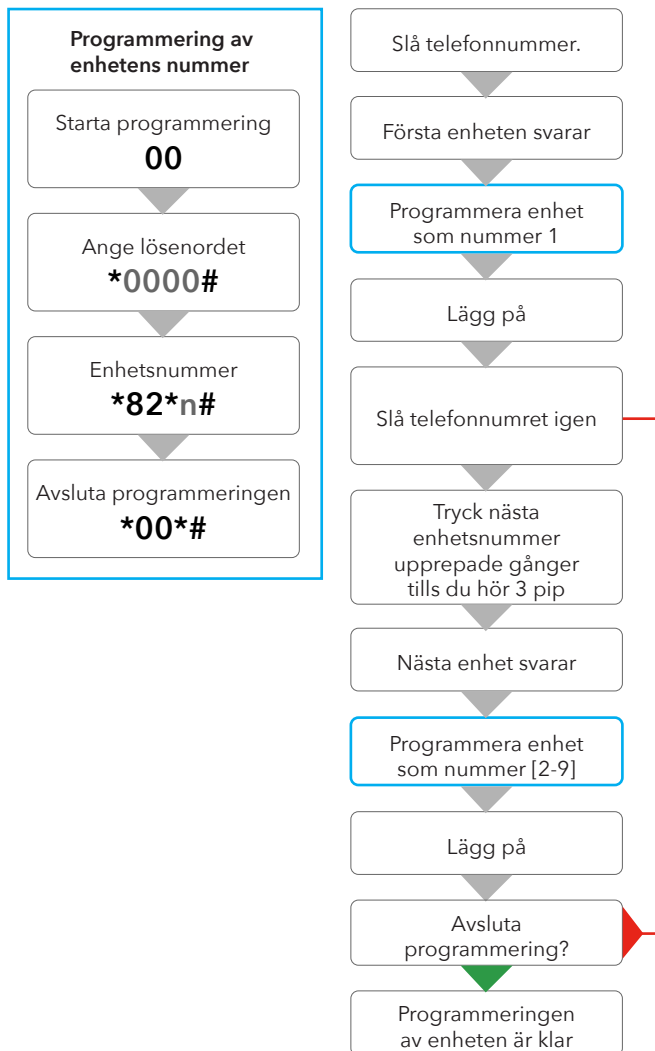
Programmering av enhetens nummer

Starta programmering
00

Ange lösenordet
*0000#

Enhetsnummer
*82*n#

Avsluta programmeringen
*00*#

Slå telefonnummer.

Första enheten svarar

Programmera enhet som nummer 1

Lägg på

Slå telefonnumret igen

Tryck nästa enhetsnummer upprepade gånger tills du hör 3 pip

Nästa enhet svarar

Programmera enhet som nummer [2-9]

Lägg på

Avsluta programmering?

Programmeringen av enheten är klar